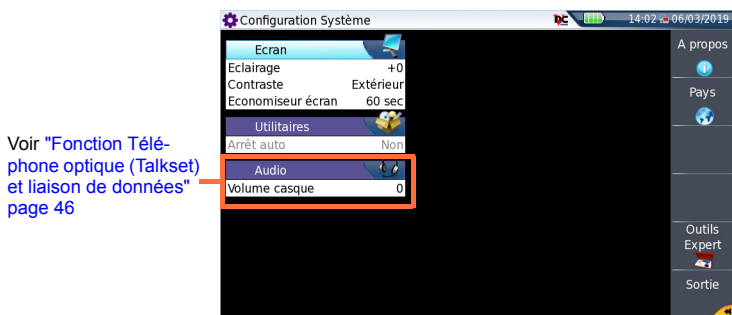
Voir "Fonction Téléphone optique (Talkset) et liaison de données" page 46

Configuration Système

14:02 06/03/2019

Ecran

Eclairage +0

Contraste Extérieur

Economiseur écran 60 sec

Utilitaires

Arrêt auto Non

Audio

Volume casque 0

A propos

Pays

Outils Expert

Sortie